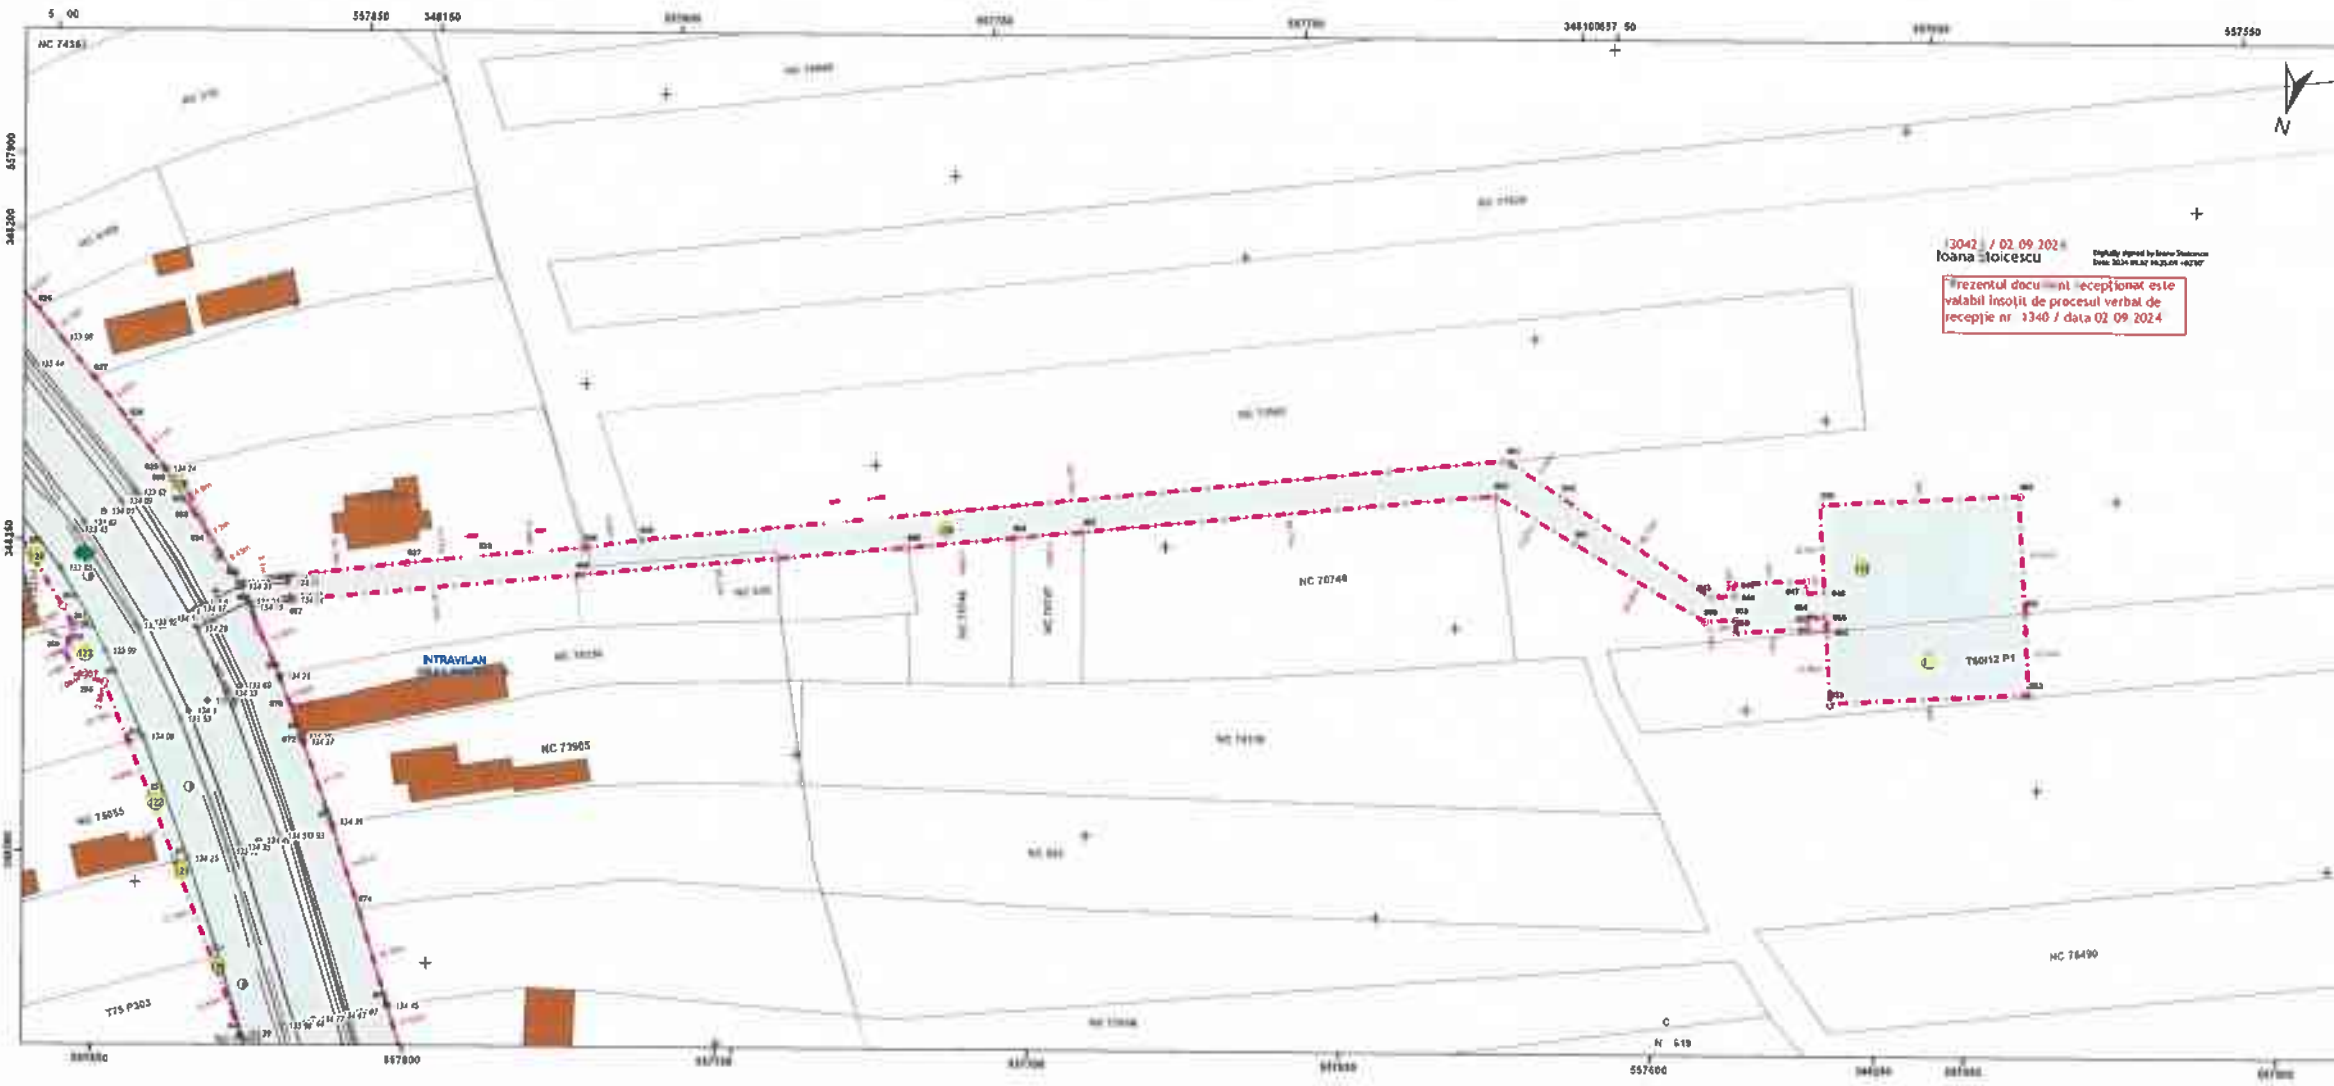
13042 / 02 09 2024
Ioana Stoicescu
Prezentul document receptionat este valabil insotit de procesul verbal de receptie nr 1340 / data 02 09 2024

N

557450
348150
557850
557550
557900
348200
348150
557800
557600

NC 74361
NC 70749
NC 73965
NC 76055
NC 78490
INTRAVILAN
T75 P303
T60/12 P1
N 619